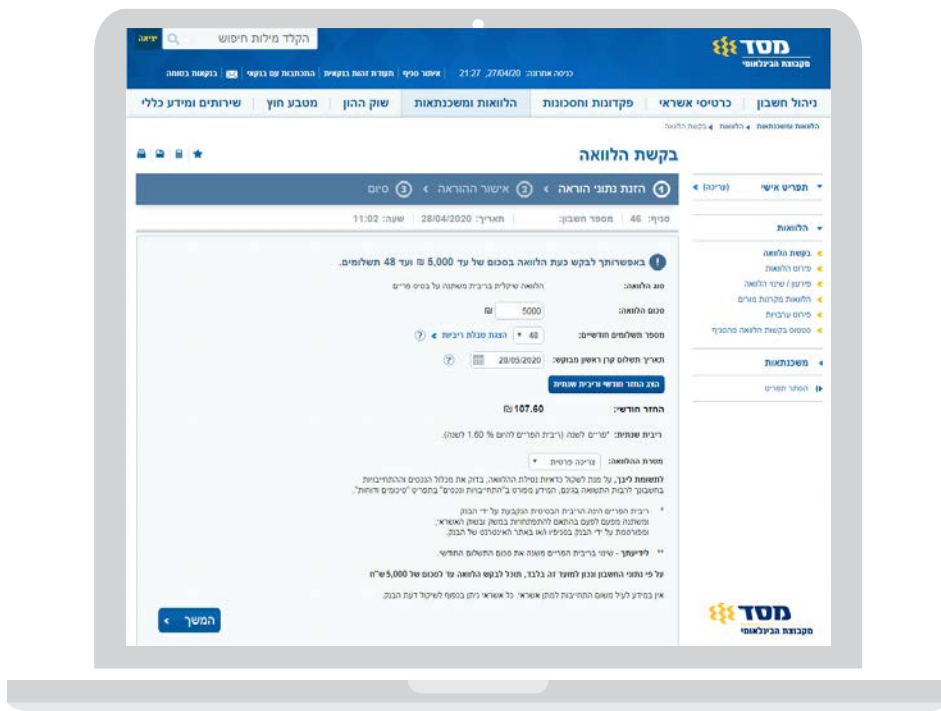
מסד
מקבוצת הבינלאומי

הקלד מילות חיפוש
יציאה

כניסה אחרונה: 27/04/20, 21:27 | אישור ספק | תעודת זהות בנקאית | התכתבות עם הבנק | בקשות בטוחה

ניהול חשבון | כרטיסי אשראי | פקדונות וחסכונות | הלוואות ומשכנתאות | שוק ההון | מטבע חוץ | שירותים ומידע כללי

הלוואות ומשכנתאות > הלוואות > בקשת הלוואה

בקשת הלוואה

תפריט אישי (עריכה)

הלוואות
בקשת הלוואה
פירוט הלוואות
פירעון / שינוי הלוואה
הלוואות מקרנות מגורים
פירוט ערבויות
סטטוס בקשות הלוואה מהסניף

משכנתאות
הסתר תפריט

1 הזנת נתוני הוראה > 2 אישור הוראה > 3 סיום

סניף: 46 | מספר חשבון: | תאריך: 28/04/2020 | שעה: 11:02

באפשרותך לבקש כעת הלוואה בסכום של עד 5,000 ₪ ועד 48 תשלומים.

סוג הלוואה: הלוואה שקלית בריבית משתנה על בסיס פריים

סכום הלוואה: 5000 ₪

מספר תשלומים חודשיים: 48 הצגת טבלת ריביות

תאריך תשלום קרן ראשון מבוקש: 28/05/2020

הצג החזר חודשי וריבית שנתית

החזר חודשי: 107.60 ₪

ריבית שנתית: פריים לשנה (ריבית הפריים להיום % 1.60 לשנה).

מטרת ההלוואה: צריכה פרטית

לתשומת ליבך, על מנת לשקול כדאיות נטילת ההלוואה, בדוק את מכלול הנכסים וההתחייבויות בחשבונך לרבות התשואה בגינם. המידע מפורט ב"התחייבויות ונכסים" בתפריט "סיכומים ודוחות".

* ריבית הפריים היא הריבית הבסיסית הנקבעת על ידי הבנק, ומשתנה מפעם לפעם בהתאם להתפתחויות במשק ובשוק האשראי, ומפורסמת על ידי הבנק בסניפיו ו/או באתר האינטרנט של הבנק.

** לידיעתך - שינוי בריבית הפריים משנה את סכום התשלום החודשי.

על פי נתוני החשבון ונכון למועד זה בלבד, תוכל לבקש הלוואה עד לסכום של 5,000 ש"ח

אין במידע לעיל משום התחייבות למתן אשראי. כל אשראי ניתן בכפוף לשיקול דעת הבנק.

המשך

מסד
מקבוצת הבינלאומי